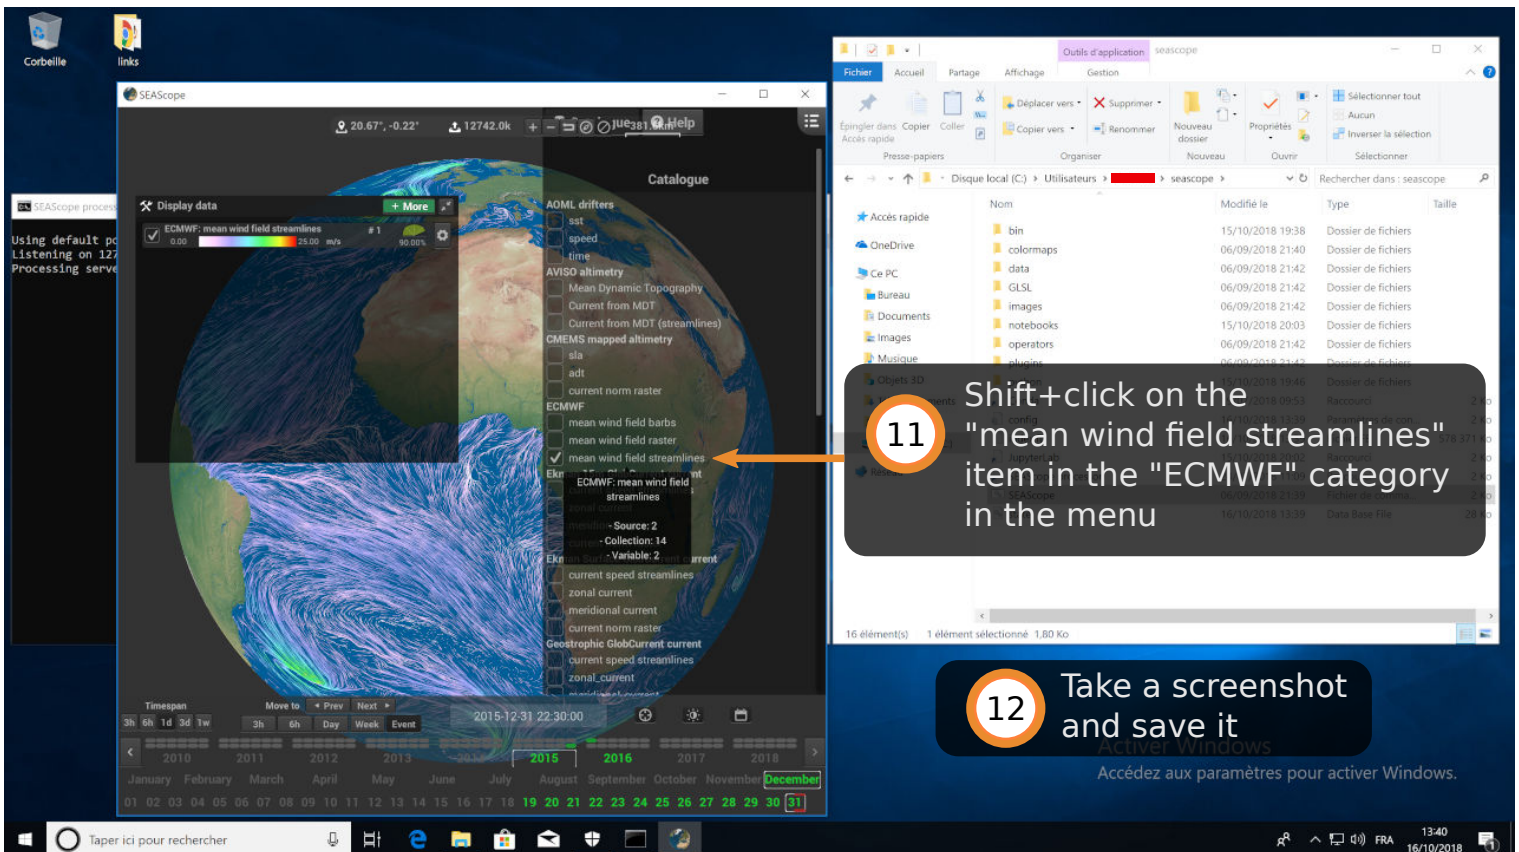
Corbeille

links

SEAScope

20.67°, -0.22°

12742.0k

Help

Display data

+ More

ECMWF: mean wind field streamlines

#1

0.00

25.00 m/s

90.00%

Catalogue

AOML drifters

sst

speed

time

AVISO altimetry

Mean Dynamic Topography

Current from MDT

Current from MDT (streamlines)

CMEMS mapped altimetry

sla

adt

current norm raster

ECMWF

mean wind field barbs

mean wind field raster

mean wind field streamlines

ECMWF: mean wind field streamlines

zonal current

- Source: 2

- Collection: 14

- Variable: 2

current speed streamlines

zonal current

meridional current

current norm raster

Geostrophic GlobCurrent current

current speed streamlines

zonal current

Timespan

Move to

Prev

Next

3h 6h 1d 3d 1w

3h 6h Day Week Event

2015-12-31 22:30:00

2010 2011 2012 2013 2015 2016 2017 2018

January February March April May June July August September October November December

01 02 03 04 05 06 07 08 09 10 11 12 13 14 15 16 17 18 19 20 21 22 23 24 25 26 27 28 29 30 31

SEAScope process

Using default po
Listening on 127
Processing serve

Outils d'application

seascope

Fichier

Accueil

Partage

Affichage

Gestion

Épingler dans Accès rapide

Copier

Coller

Presse-papiers

Déplacer vers

Copier vers

Supprimer

Renommer

Organiser

Nouveau dossier

Nouveau

Propriétés

Ouvrir

Sélectionner tout

Aucun

Inverser la sélection

Sélectionner

Disque local (C:) > Utilisateurs > > seascope >

Rechercher dans : seascope

Accès rapide

OneDrive

Ce PC

Bureau

Documents

Images

Musique

Objets 3D

Nom

Modifié le

Type

Taille

bin

15/10/2018 19:38

Dossier de fichiers

colormaps

06/09/2018 21:40

Dossier de fichiers

data

06/09/2018 21:42

Dossier de fichiers

GLSL

06/09/2018 21:42

Dossier de fichiers

images

06/09/2018 21:42

Dossier de fichiers

notebooks

15/10/2018 20:03

Dossier de fichiers

operators

06/09/2018 21:42

Dossier de fichiers

16 élément(s)

1 élément sélectionné 1,80 Ko

Shift+click on the "mean wind field streamlines" item in the "ECMWF" category in the menu

11

12

Take a screenshot and save it

Activer Windows

Accédez aux paramètres pour activer Windows.

Taper ici pour rechercher

FRA

13:40

16/10/2018